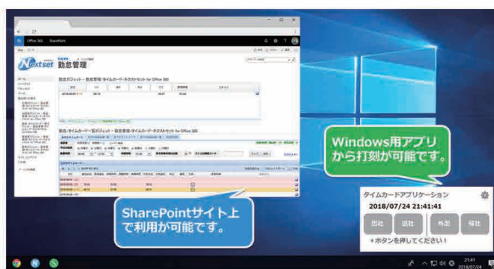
Office 365 SharePoint

Nextset

勤怠管理

勤怠ガジェット - 勤怠管理(タイムカード・タスク)for Office 365

勤怠ガジェット - 勤怠管理(タイムカード・タスク)for Office 365

Windows用アプリから打刻が可能です。

SharePointサイト上で利用が可能です。

タイムカードアプリケーション

2018/07/24 21:41:41

出社

退社

外出

帰社

＊ボタンを押してください！

21:41
2018/07/24